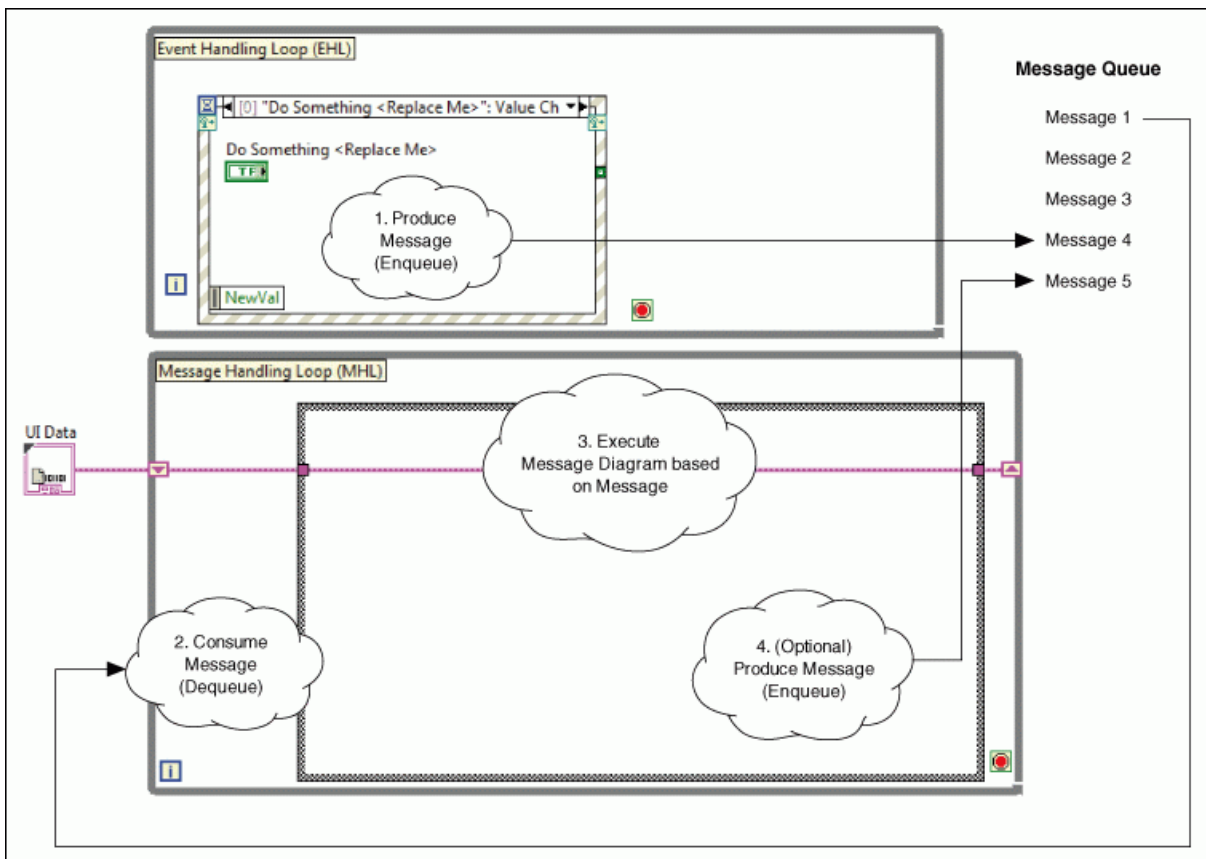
Event Handling Loop (EHL)

[0] "Do Something <Replace Me>": Value Ch

Do Something <Replace Me>

TF

1. Produce Message (Enqueue)

i

NewVal

Message Queue

Message 1

Message 2

Message 3

Message 4

Message 5

Message Handling Loop (MHL)

UI Data

3. Execute Message Diagram based on Message

2. Consume Message (Dequeue)

4. (Optional) Produce Message (Enqueue)

i